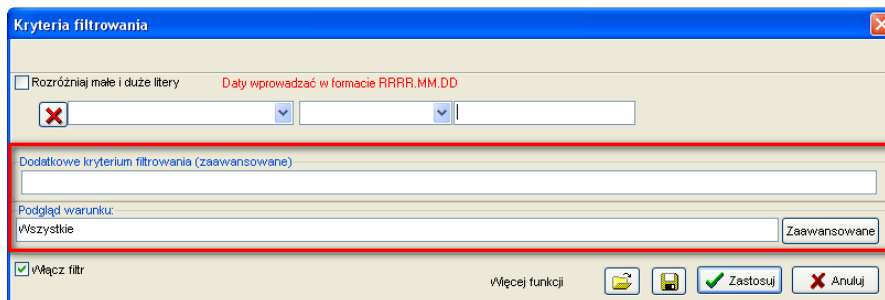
Kryteria filtrowania

Rozróżniaj małe i duże litery

Daty wprowadzać w formacie RRRR.MM.DD

Dodatkowe kryterium filtrowania (zaawansowane)

Podgląd warunku:

Wszystkie

Zaawansowane

Włącz filtr

Więcej funkcji

Zastosuj

Anuluj